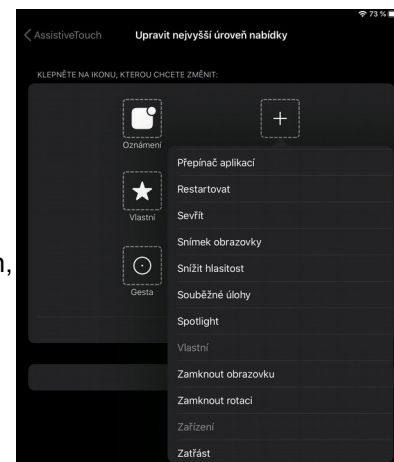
73 %

AssistiveTouch

Upravit nejvyšší úroveň nabídky

KLEPNĚTE NA IKONU, KTEROU CHCETE ZMĚNIT:

Oznámení

Vlastní

Gesta

Přepínač aplikací

Restartovat

Sevřít

Snímek obrazovky

Snížit hlasitost

Souběžné úlohy

Spotlight

Vlastní

Zamknout obrazovku

Zamknout rotaci

Zařízení

Zatřást

n,